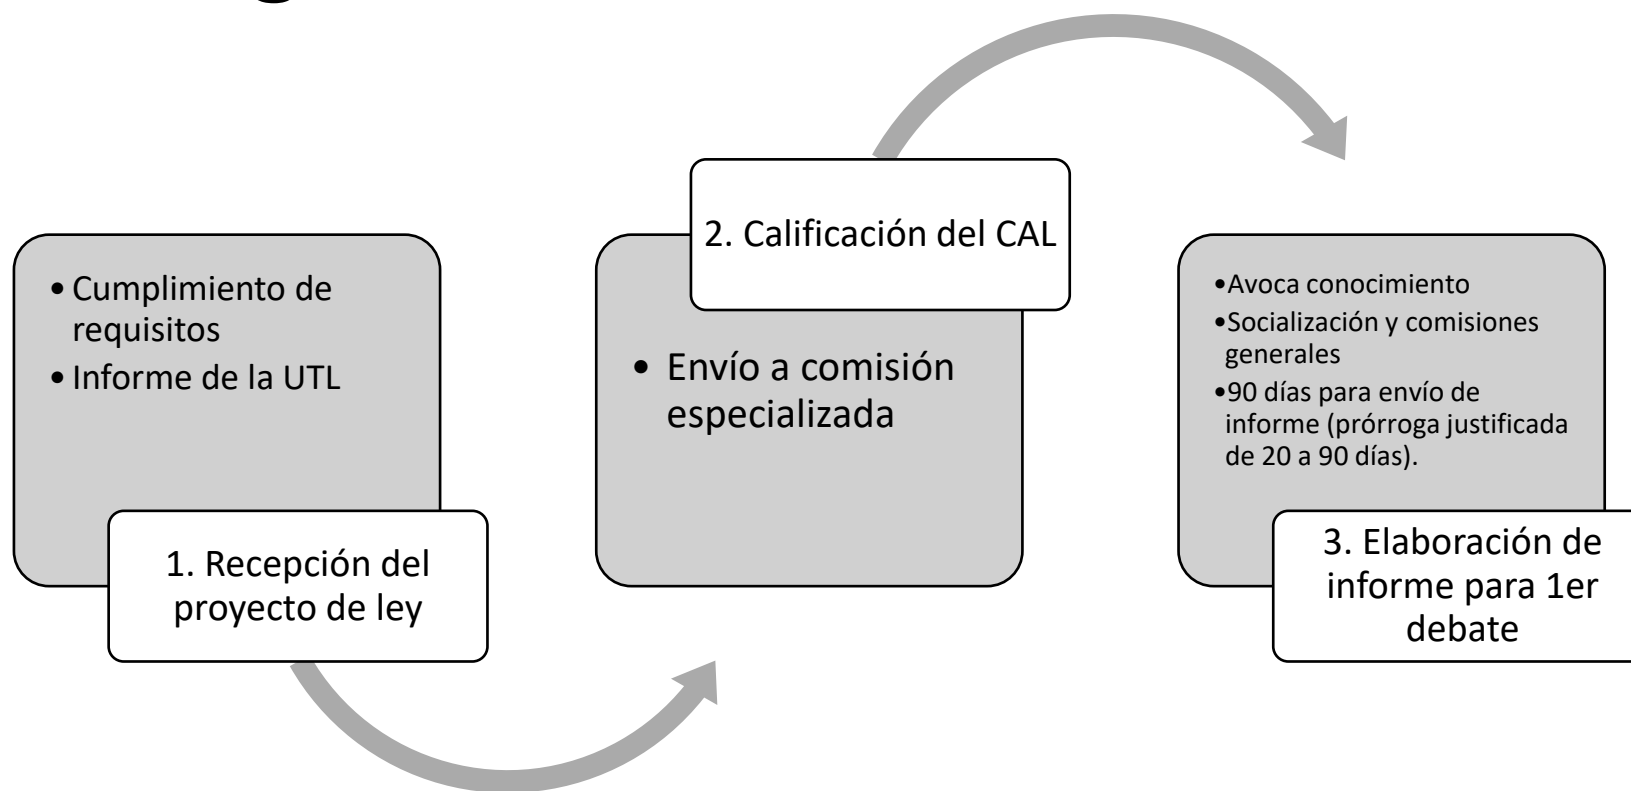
• Cumplimiento de requisitos
• Informe de la UTL

1. Recepción del proyecto de ley

2. Calificación del CAL

• Envío a comisión especializada

• Avoca conocimiento
• Socialización y comisiones generales
• 90 días para envío de informe (prórroga justificada de 20 a 90 días).

3. Elaboración de informe para 1er debate